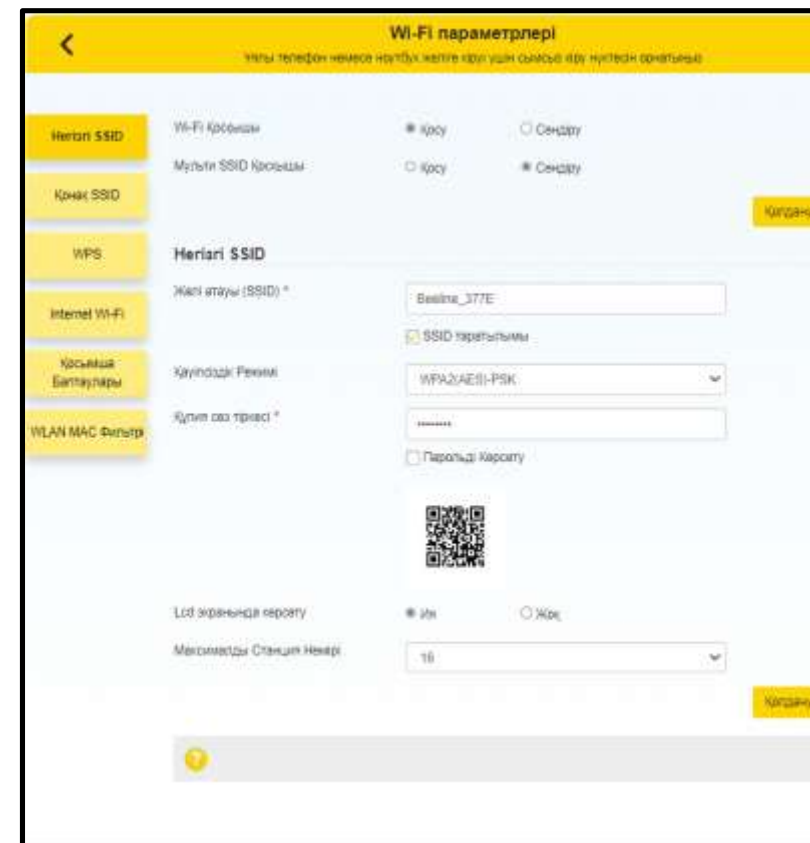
Wi-Fi параметрлері

Ұялы телефон немесе ноутбук желіге қосу үшін сымсыз қосу нүктесін орнатыңыз

Негізгі SSID

Қонақ SSID

WPS

Internet Wi-Fi

Қосымша Баптаулары

WLAN MAC Фильтр

Wi-Fi Қосқышы ◉ Қосу ○ Сөндіру

Мульти SSID Қосқышы ○ Қосу ◉ Сөндіру

Қолдану

Негізгі SSID

Желі атауы (SSID) * Beeline_377E

SSID таратылымы

Қауіпсіздік Режимі WPA2(AES)-PSK

Құпия сөз тіркесі * ••••••••

Парольді Көрсету

Lcd экранында көрсету ◉ Иә ○ Жоқ

Максималды Станция Нөмірі 16

Қолдану